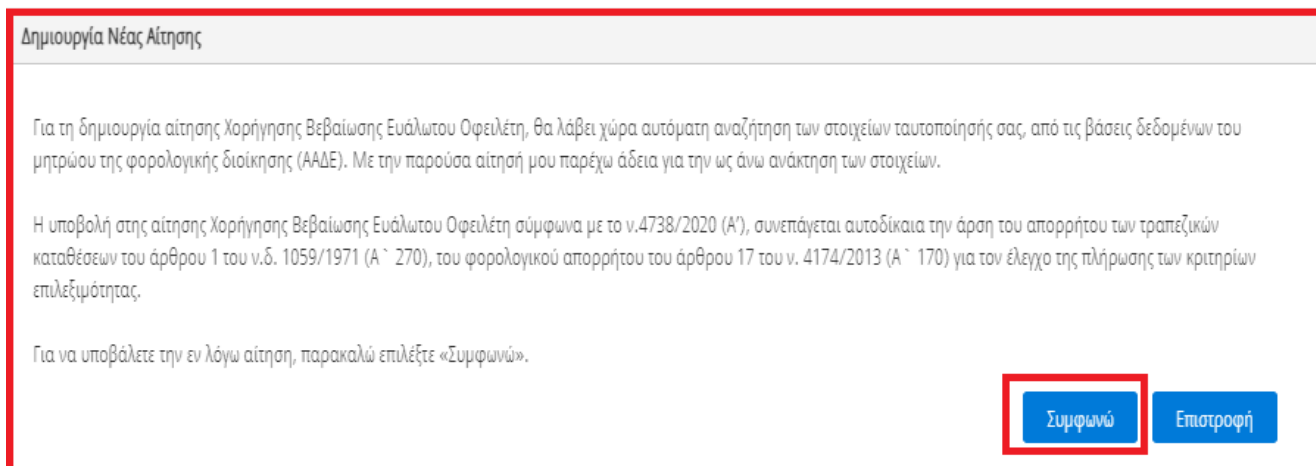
Δημιουργία Νέας Αίτησης

Για τη δημιουργία αίτησης Χορήγησης Βεβαίωσης Ευάλωτου Οφειλέτη, θα λάβει χώρα αυτόματη αναζήτηση των στοιχείων ταυτοποίησής σας, από τις βάσεις δεδομένων του μητρώου της φορολογικής διοίκησης (ΑΑΔΕ). Με την παρούσα αίτησή μου παρέχω άδεια για την ως άνω ανάκτηση των στοιχείων.

Η υποβολή στης αίτησης Χορήγησης Βεβαίωσης Ευάλωτου Οφειλέτη σύμφωνα με το ν.4738/2020 (Α'), συνεπάγεται αυτοδίκαια την άρση του απορρήτου των τραπεζικών καταθέσεων του άρθρου 1 του ν.δ. 1059/1971 (Α ` 270), του φορολογικού απορρήτου του άρθρου 17 του ν. 4174/2013 (Α ` 170) για τον έλεγχο της πλήρωσης των κριτηρίων επιλεξιμότητας.

Για να υποβάλετε την εν λόγω αίτηση, παρακαλώ επιλέξτε «Συμφωνώ».

Συμφωνώ

Επιστροφή